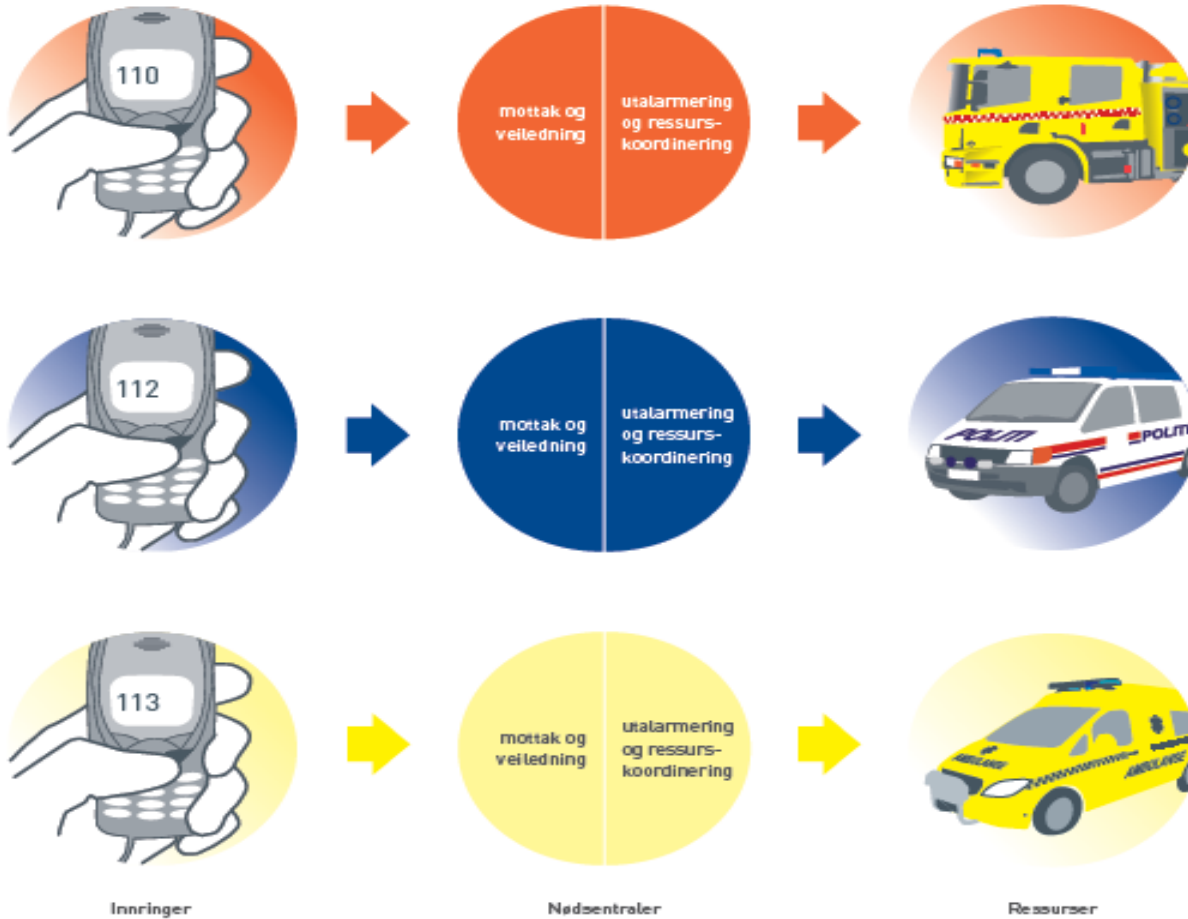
110

mottak og veiledning

utalarmering og ressurskoordinering

112

mottak og veiledning

utalarmering og ressurskoordinering

POLITI

POLITI

113

mottak og veiledning

utalarmering og ressurskoordinering

AMBULANSE

AMBULANSE

Innringer

Nødsentraler

Ressurser